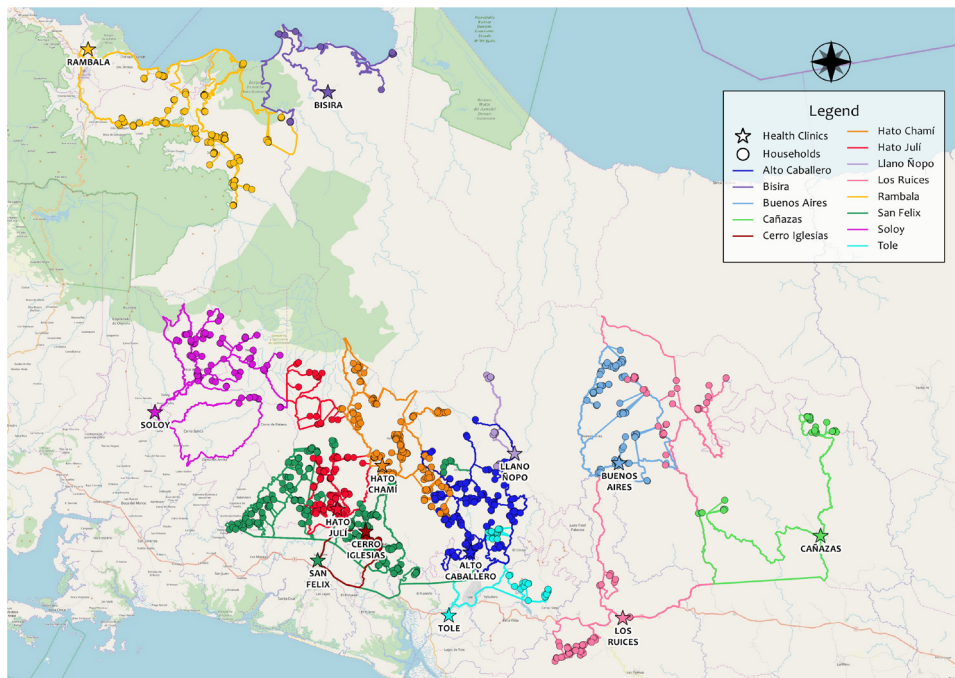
RAMBALA

BISIRA

Legend

Health Clinics

Households

Alto Caballero

Bisira

Buenos Aires

Cañazas

Cerro Iglesias

Hato Chamí

Hato Julí

Llano Ñopo

Los Ruices

Rambala

San Felix

Soloy

Tole

SOLOY

HATO CHAMÍ

LLANO ÑOPO

BUENOS AIRES

HATO JULÍ

CERRO IGLESIAS

ALTO CABALLERO

CAÑAZAS

SAN FELIX

TOLE

LOS RUICES